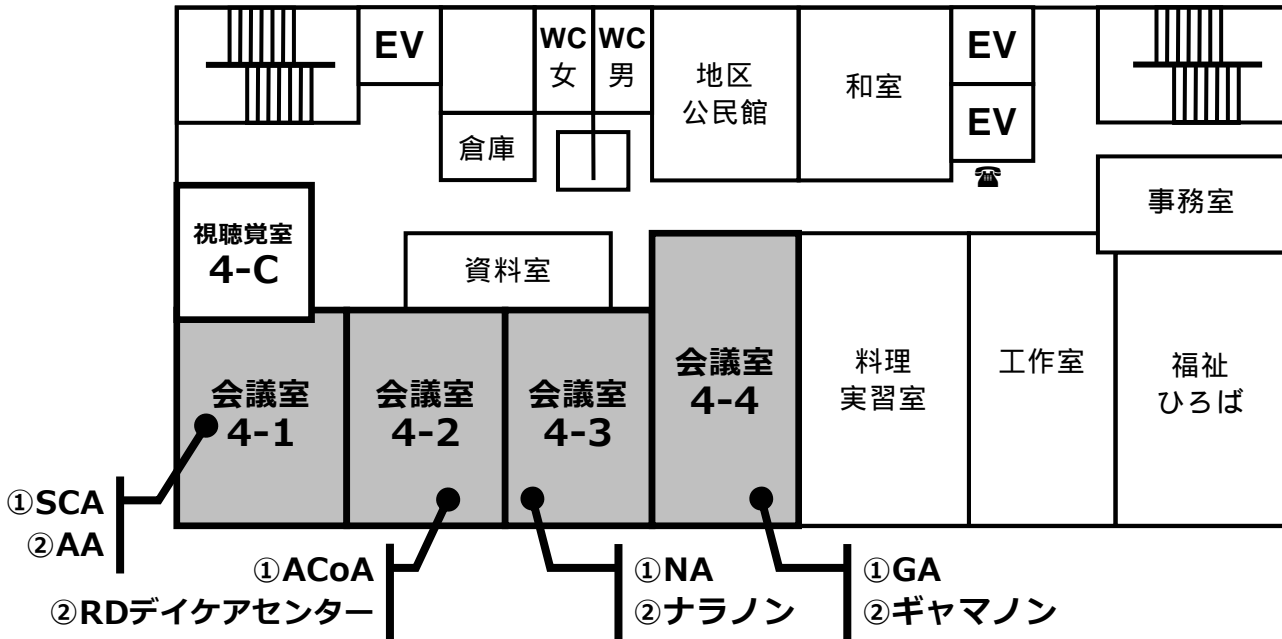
EV

WC 女

WC 男

地区 公民館

和室

EV

EV

倉庫

事務室

視聴覚室 4-C

資料室

会議室 4-1

会議室 4-2

会議室 4-3

会議室 4-4

料理 実習室

工作室

福祉 ひろば

①SCA
②AA

①ACoA
②RDデイケアセンター

①NA
②ナラノン

①GA
②ギャマノン